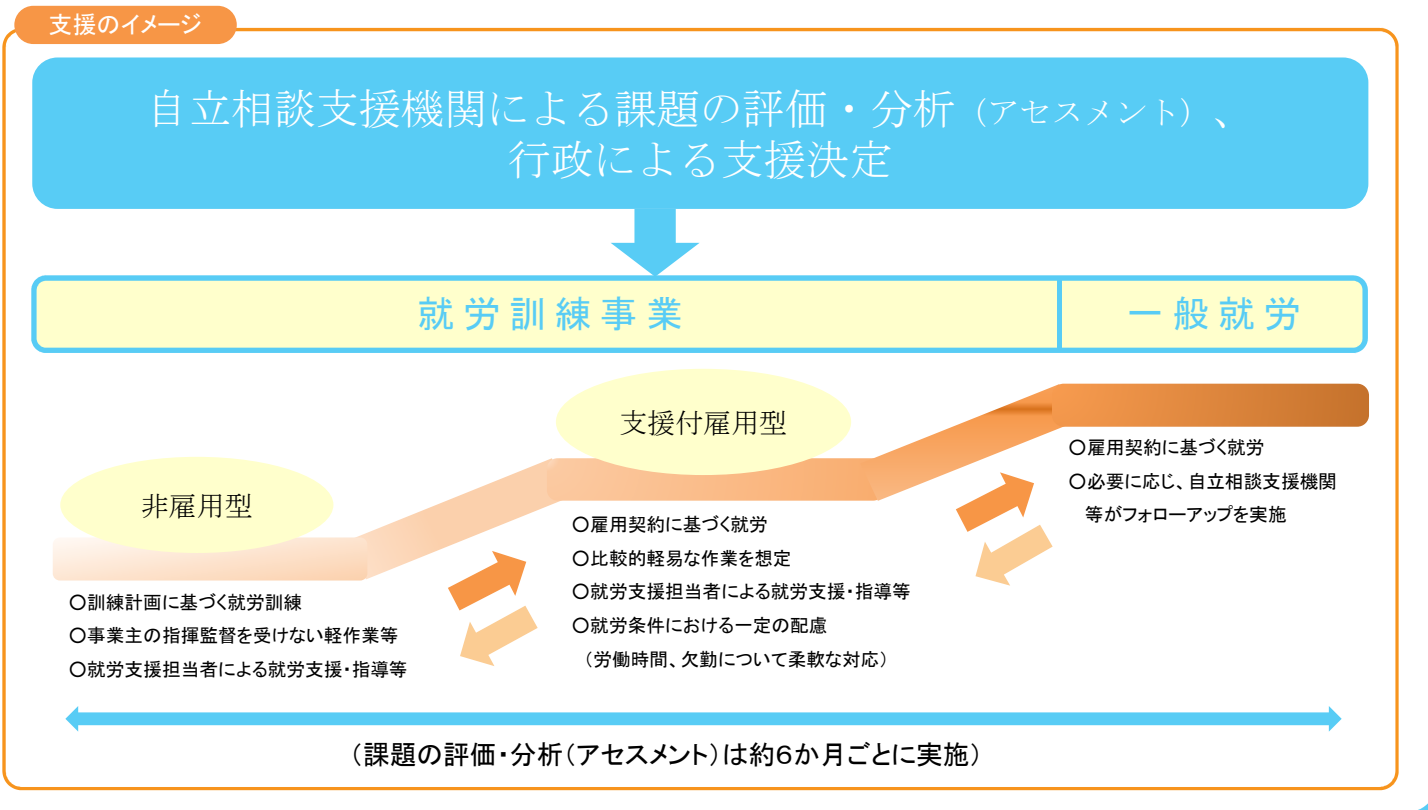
支援のイメージ

自立相談支援機関による課題の評価・分析（アセスメント）、行政による支援決定

就労訓練事業

一般就労

支援付雇用型

非雇用型

○雇用契約に基づく就労
○必要に応じ、自立相談支援機関等がフォローアップを実施

○雇用契約に基づく就労
○比較的軽易な作業を想定
○就労支援担当者による就労支援・指導等
○就労条件における一定の配慮
（労働時間、欠勤について柔軟な対応）

○訓練計画に基づく就労訓練
○事業主の指揮監督を受けない軽作業等
○就労支援担当者による就労支援・指導等

（課題の評価・分析（アセスメント）は約6か月ごとに実施）